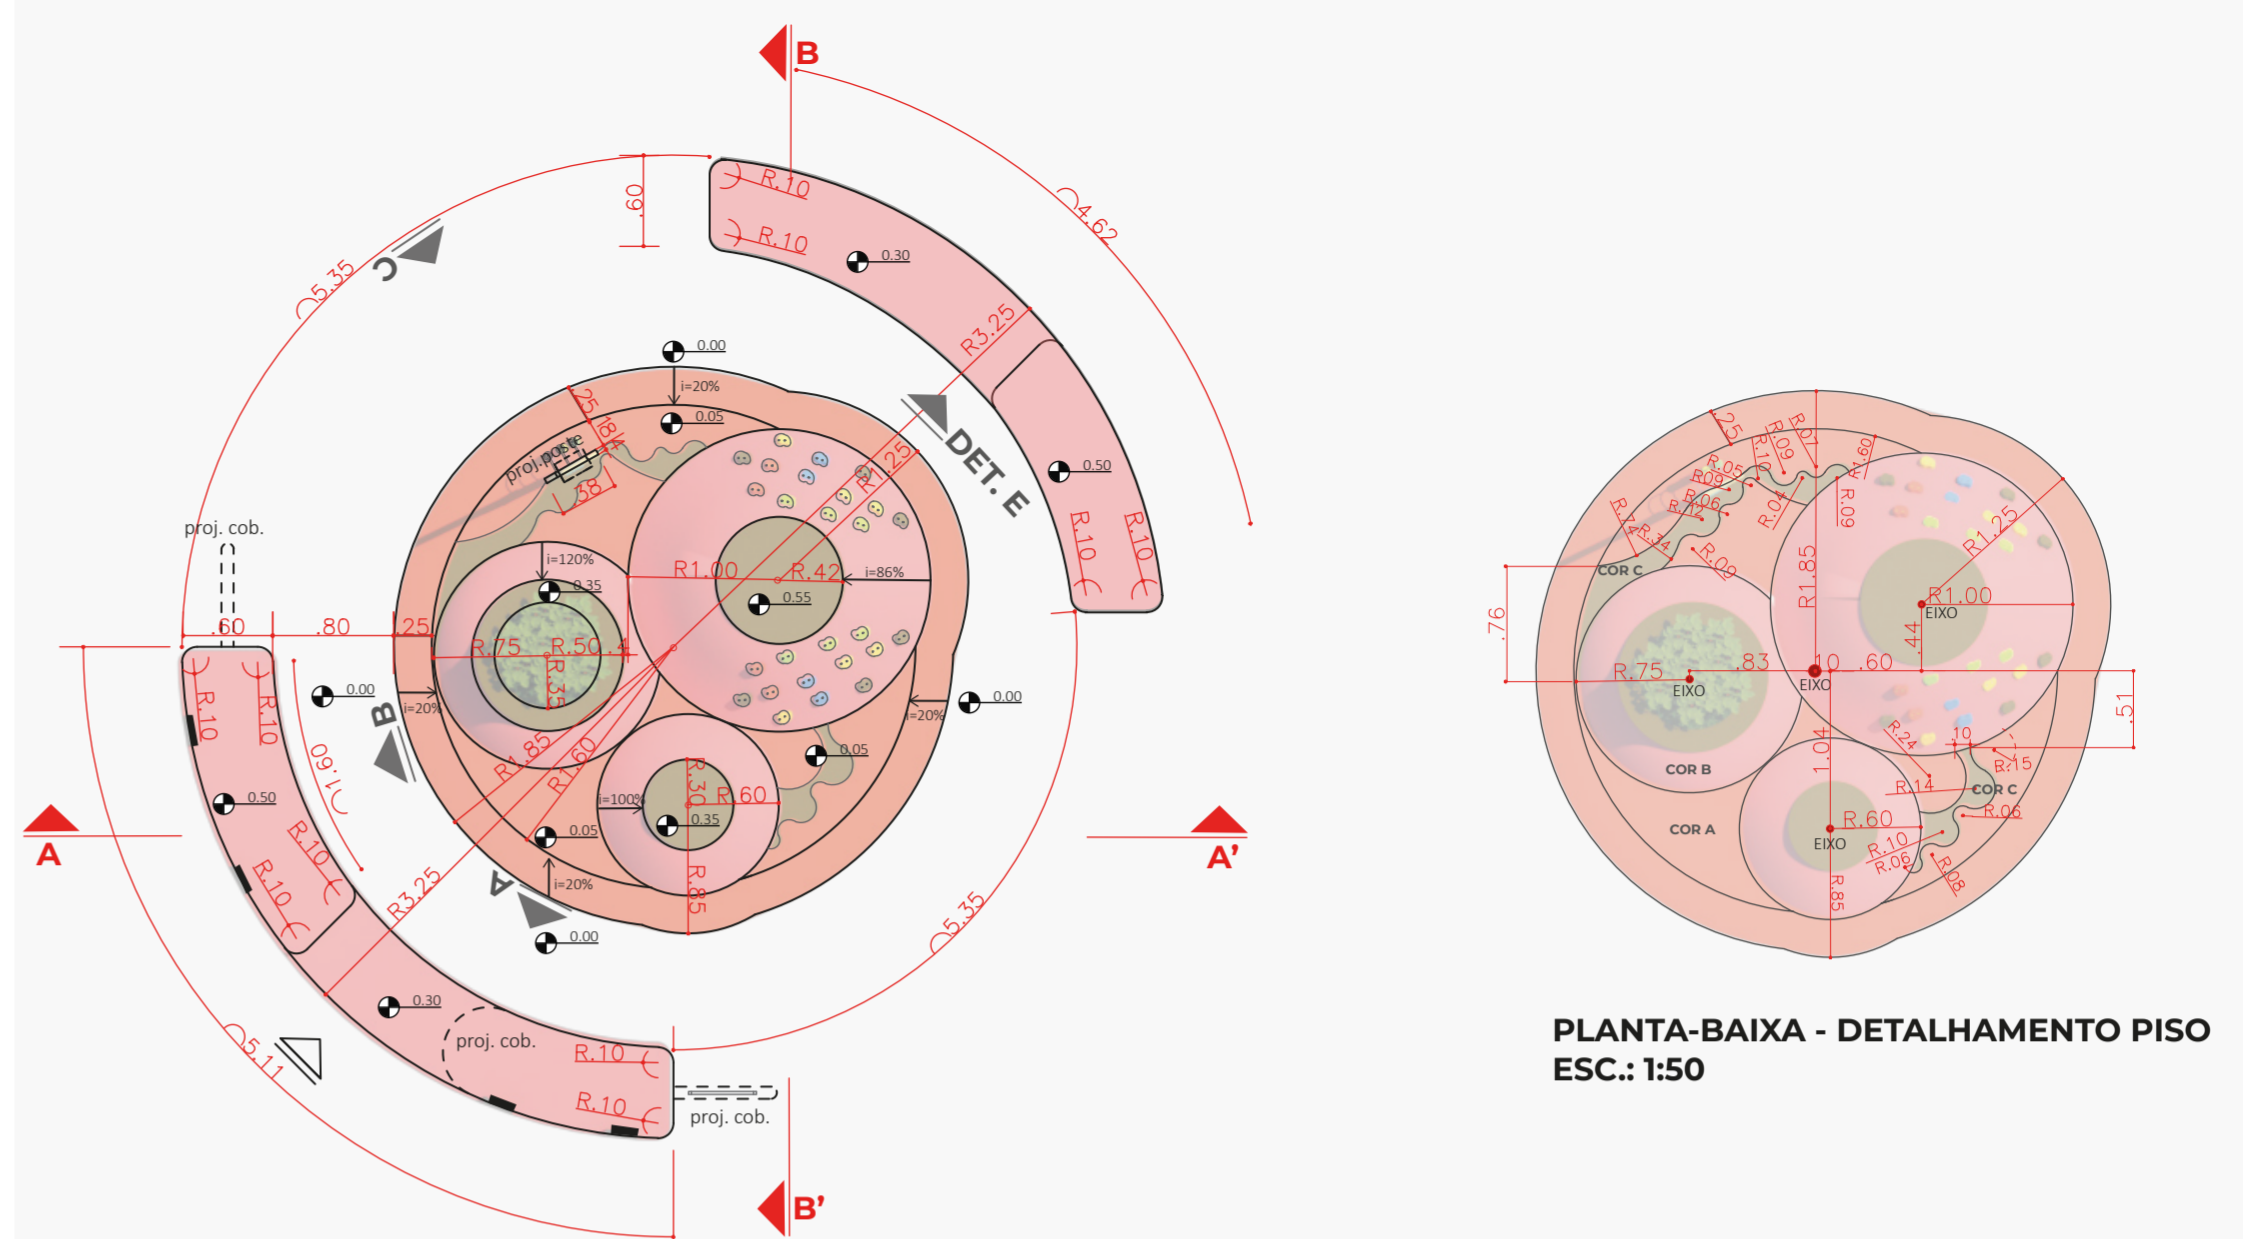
B
R.10
R.10
.60
0.30
4.62
5.35
C
R3.25
0.00
i=20%
0.05
DET. E
.25
.18
proj. poste
.58
0.50
R.10
R.10
proj. cob.
i=120%
0.35
R1.00
R.42
i=86%
0.55
.25
.60
.80
.25
R.75
R.50
R.35
0.00
i=20%
B
R1.85
R1.60
0.00
i=20%
0.05
i=100%
R.30
R.60
0.35
0.05
i=20%
R.85
A
0.00
A
A'
R.10
R.10
0.50
1.60
R.10
R.10
R3.25
5.35
0.30
proj. cob.
R.10
R.10
5.11
proj. cob.
B'
.25
R.07
R.09
R.10
R1.60
R.05
R.09
R.06
R.12
R.04
R.09
R.74
R.34
R.09
R1.25
COR C
.76
R1.85
R1.00
EIXO
.44
R.75
.83
.10
.60
EIXO
EIXO
.51
1.04
R.24
.10
R.15
COR B
R.14
COR C
R.06
COR A
R.60
R.10
R.06
EIXO
R.08
R.85
PLANTA-BAIXA - DETALHAMENTO PISO
ESC.: 1:50